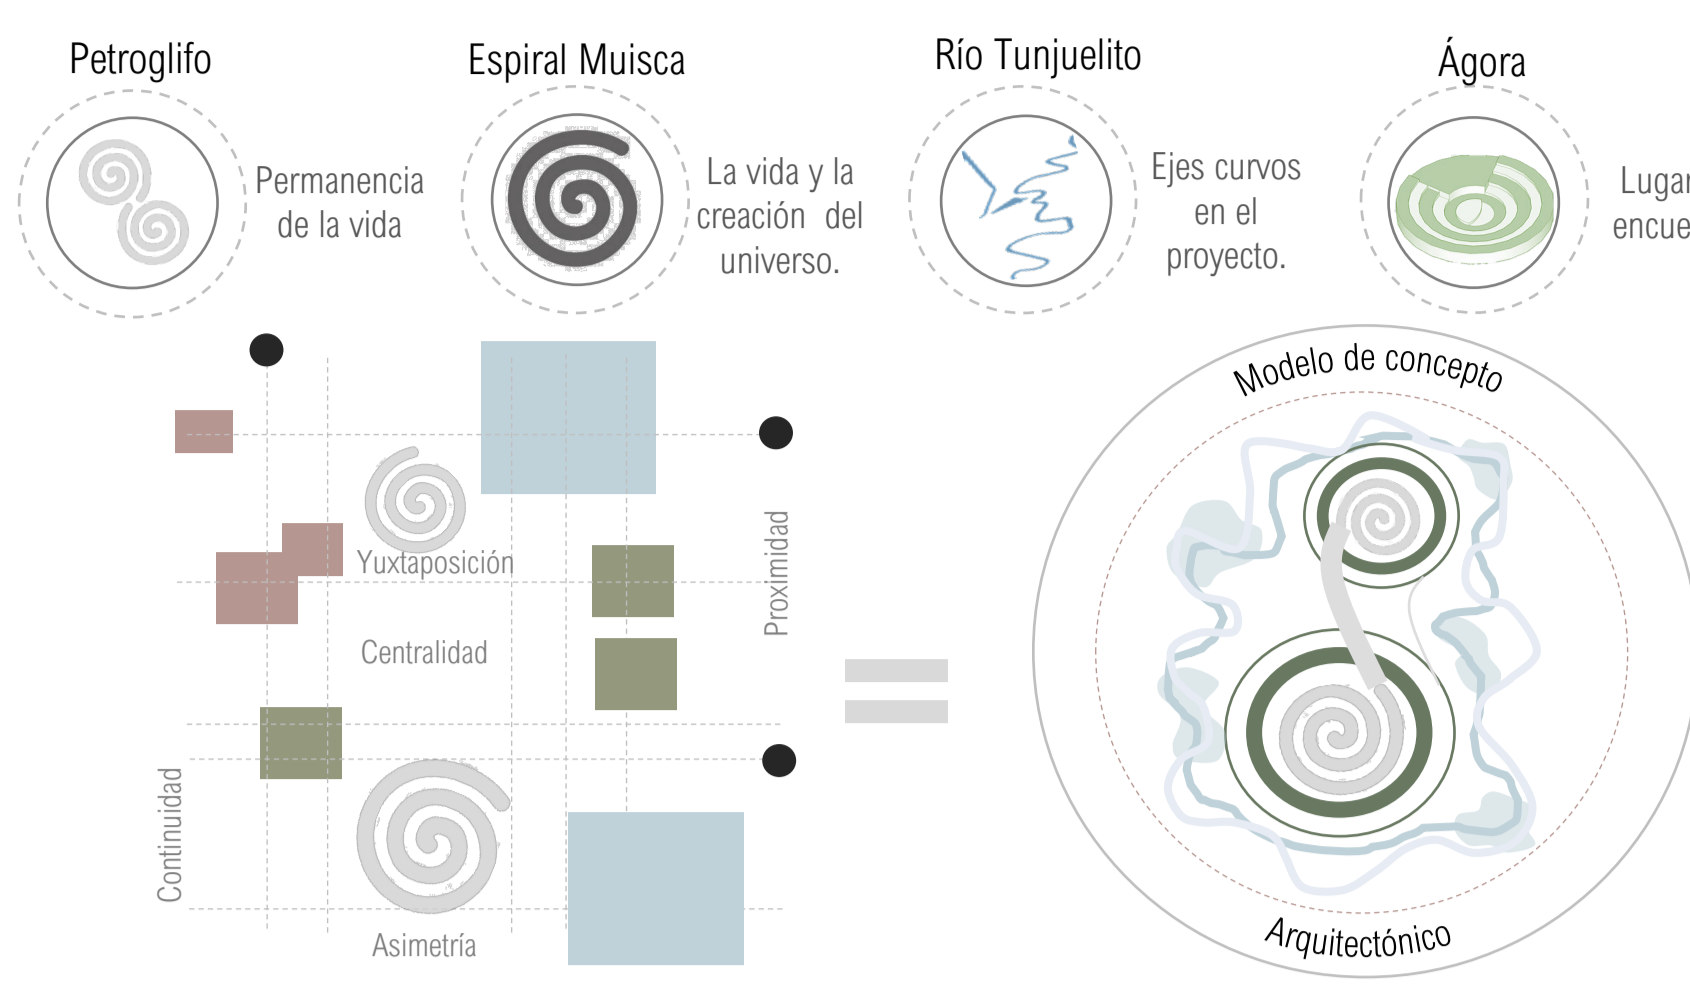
Petroglifo

Permanencia de la vida

Espiral Muisca

La vida y la creación del universo.

Río Tunjuelito

Ejes curvos en el proyecto.

Ágora

Lugar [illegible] encue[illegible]

Yuxtaposición

Centralidad

Proximidad

Continuidad

Asimetría

Modelo de concepto

Arquitectónico